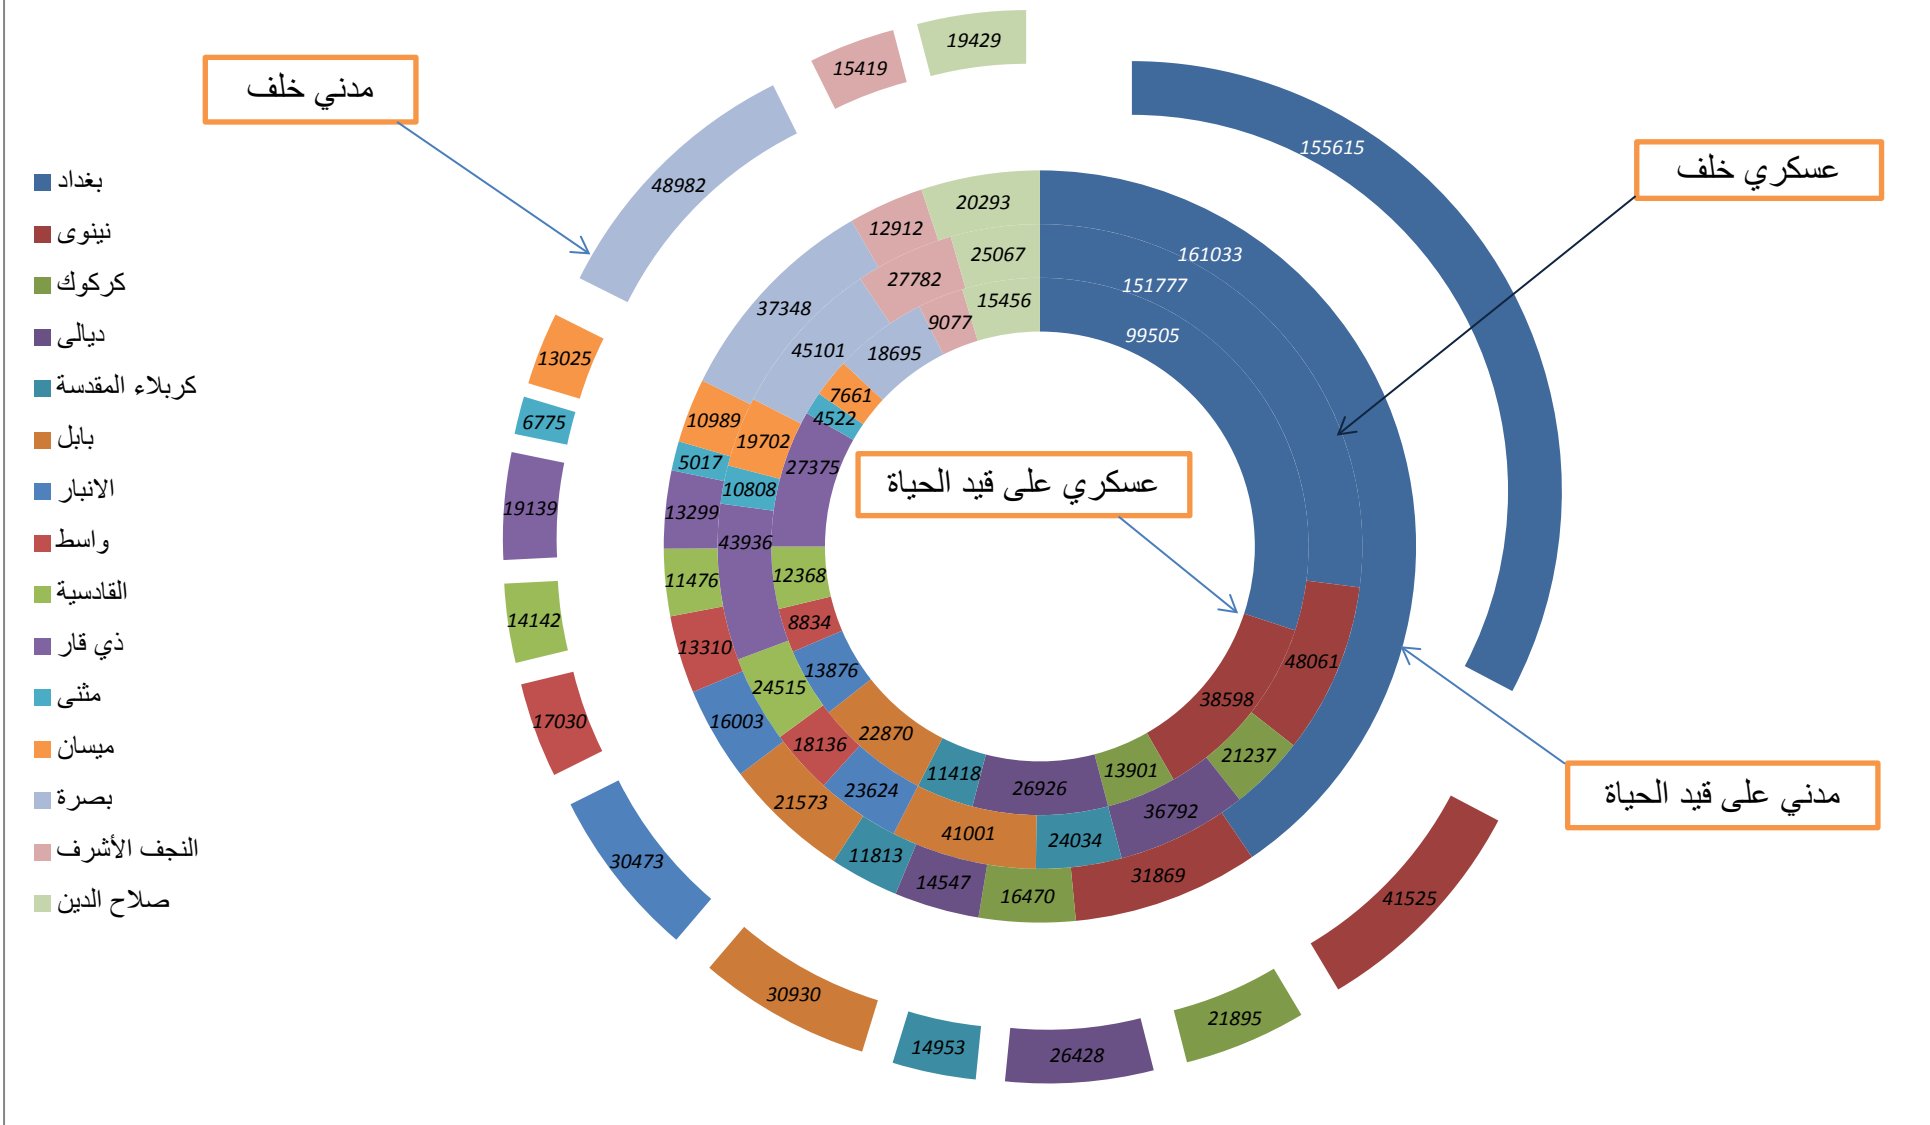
مدني خلف

عسكري خلف

عسكري على قيد الحياة

مدني على قيد الحياة

بغداد
نينوى
كركوك
ديالى
كربلاء المقدسة
بابل
الانبار
واسط
القادسية
ذي قار
مثنى
ميسان
بصرة
النجف الأشرف
صلاح الدين

19429
15419
155615
48982
20293
12912
161033
151777
25067
27782
15456
37348
9077
99505
45101
18695
13025
7661
4522
10989
19702
6775
5017
27375
10808
19139
13299
43936
11476
12368
14142
8834
13310
13876
24515
48061
17030
16003
38598
18136
22870
21237
11418
26926
13901
21573
23624
36792
41001
24034
11813
31869
14547
16470
30473
41525
30930
21895
14953
26428